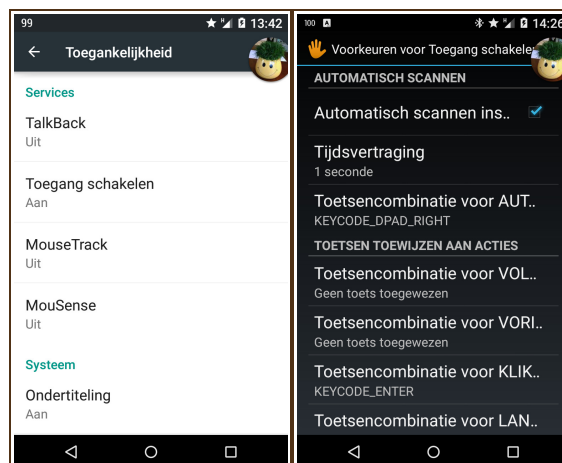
99 13:42

Toegankelijkheid

Services

TalkBack
Uit

Toegang schakelen
Aan

MouseTrack
Uit

MouSense
Uit

Systeem

Ondertiteling
Aan

100 14:26

Voorkeuren voor Toegang schakelen

AUTOMATISCH SCANNEN

Automatisch scannen ins..

Tijdsvertraging
1 seconde

Toetsencombinatie voor AUT..
KEYCODE_DPAD_RIGHT

TOETSEN TOEWIJZEN AAN ACTIES

Toetsencombinatie voor VOL..
Geen toets toegewezen

Toetsencombinatie voor VORI..
Geen toets toegewezen

Toetsencombinatie voor KLIK..
KEYCODE_ENTER

Toetsencombinatie voor LAN..